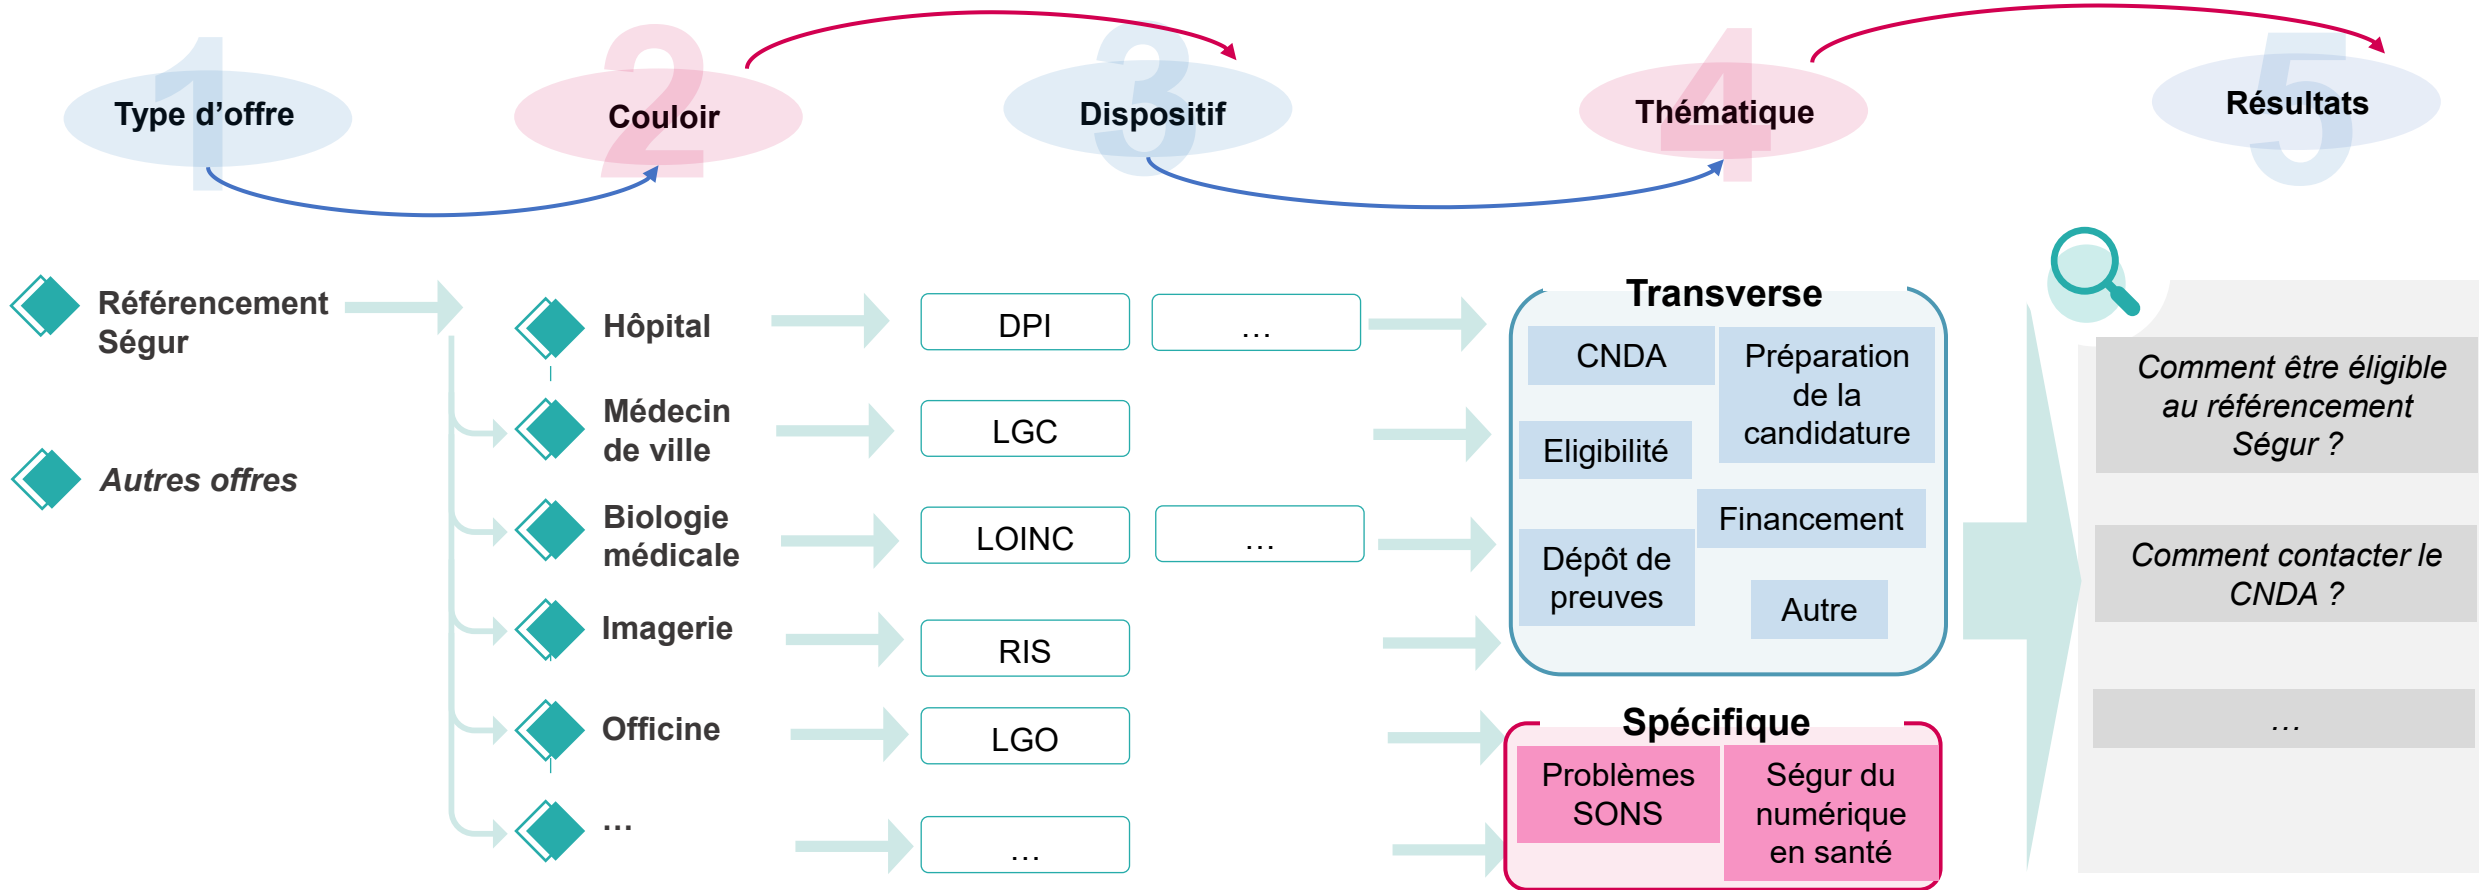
1 Type d'offre

2 Couloir

3 Dispositif

4 Thématique

5 Résultats

Référencement Ségur

Autres offres

Hôpital

Médecin de ville

Biologie médicale

Imagerie

Officine

…

DPI

…

LGC

LOINC

…

RIS

LGO

…

Transverse

CNDA

Préparation de la candidature

Eligibilité

Financement

Dépôt de preuves

Autre

Spécifique

Problèmes SONS

Ségur du numérique en santé

Comment être éligible au référencement Ségur ?

Comment contacter le CNDA ?

…